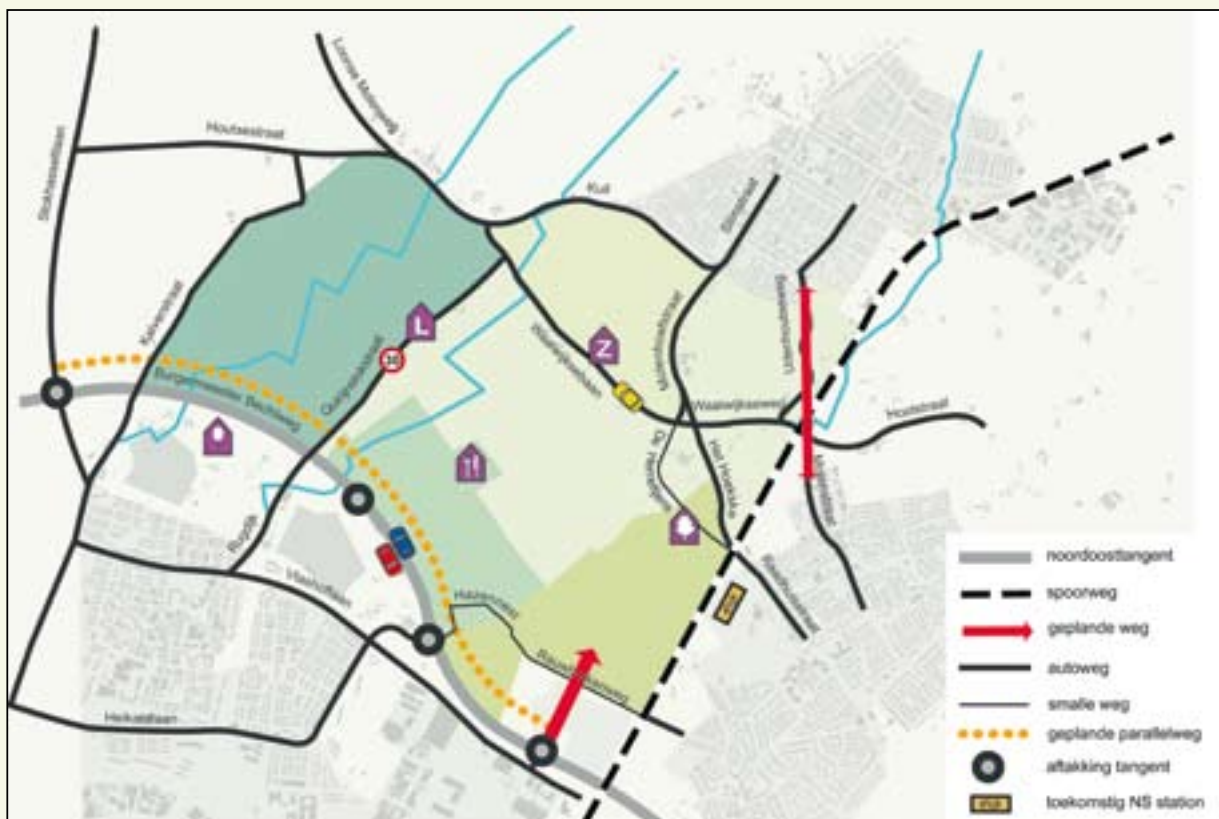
Houtsestraat

Loonse Molenweg

Kuil

Stokhasselllaan

Kelvenstraat

Burgemeester Bechweg

Quirijnstokstraat

30

L

Z

Wilhelminakanaal

Molenstraat

Waalwijkseweg

Hoolstraat

Bijsterbosstraat

Het Hooiekke

Rugdijk

Vlashoflaan

Heikantlaan

noordoosttangent

spoorweg

geplande weg

autoweg

smalle weg

geplande parallelweg

aftakking tangent

toekomstig NS station